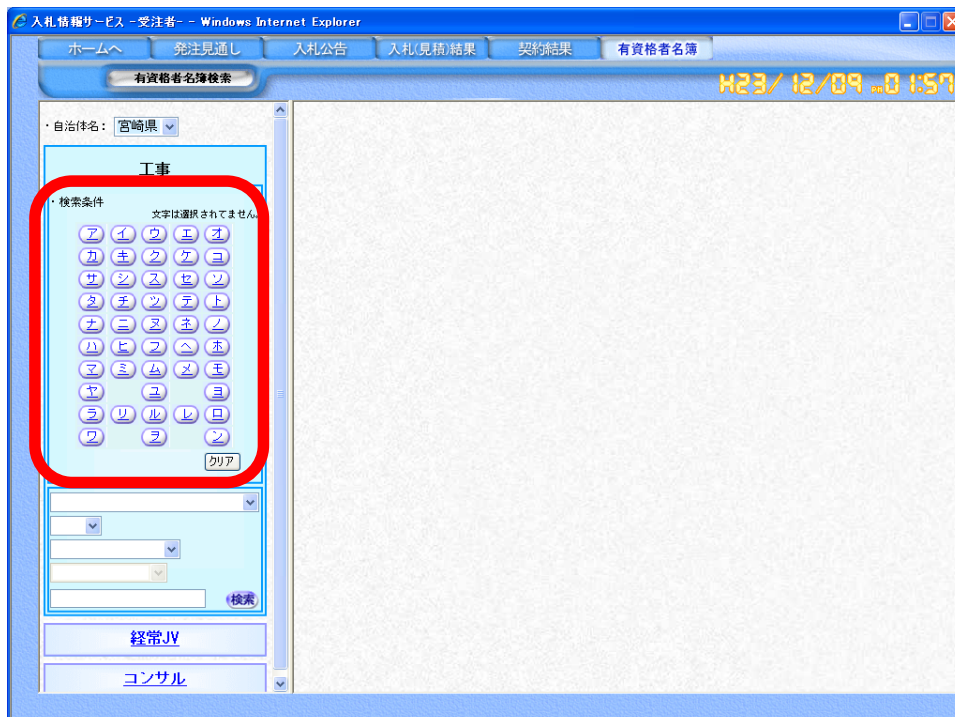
入札情報サービス -受注者- - Windows Internet Explorer

ホームへ　発注見通し　入札公告　入札(見積)結果　契約結果　有資格者名簿

有資格者名簿検索

H23/12/09 PM 01:57

・自治体名：宮崎県

工事

・検索条件
文字は選択されてません。

ア イ ウ エ オ
カ キ ク ケ コ
サ シ ス セ ソ
タ チ ツ テ ト
ナ ニ ヌ ネ ノ
ハ ヒ フ ヘ ホ
マ ミ ム メ モ
ヤ ユ ヨ
ラ リ ル レ ロ
ワ ヲ ン

クリア

検索

経常JV

コンサル